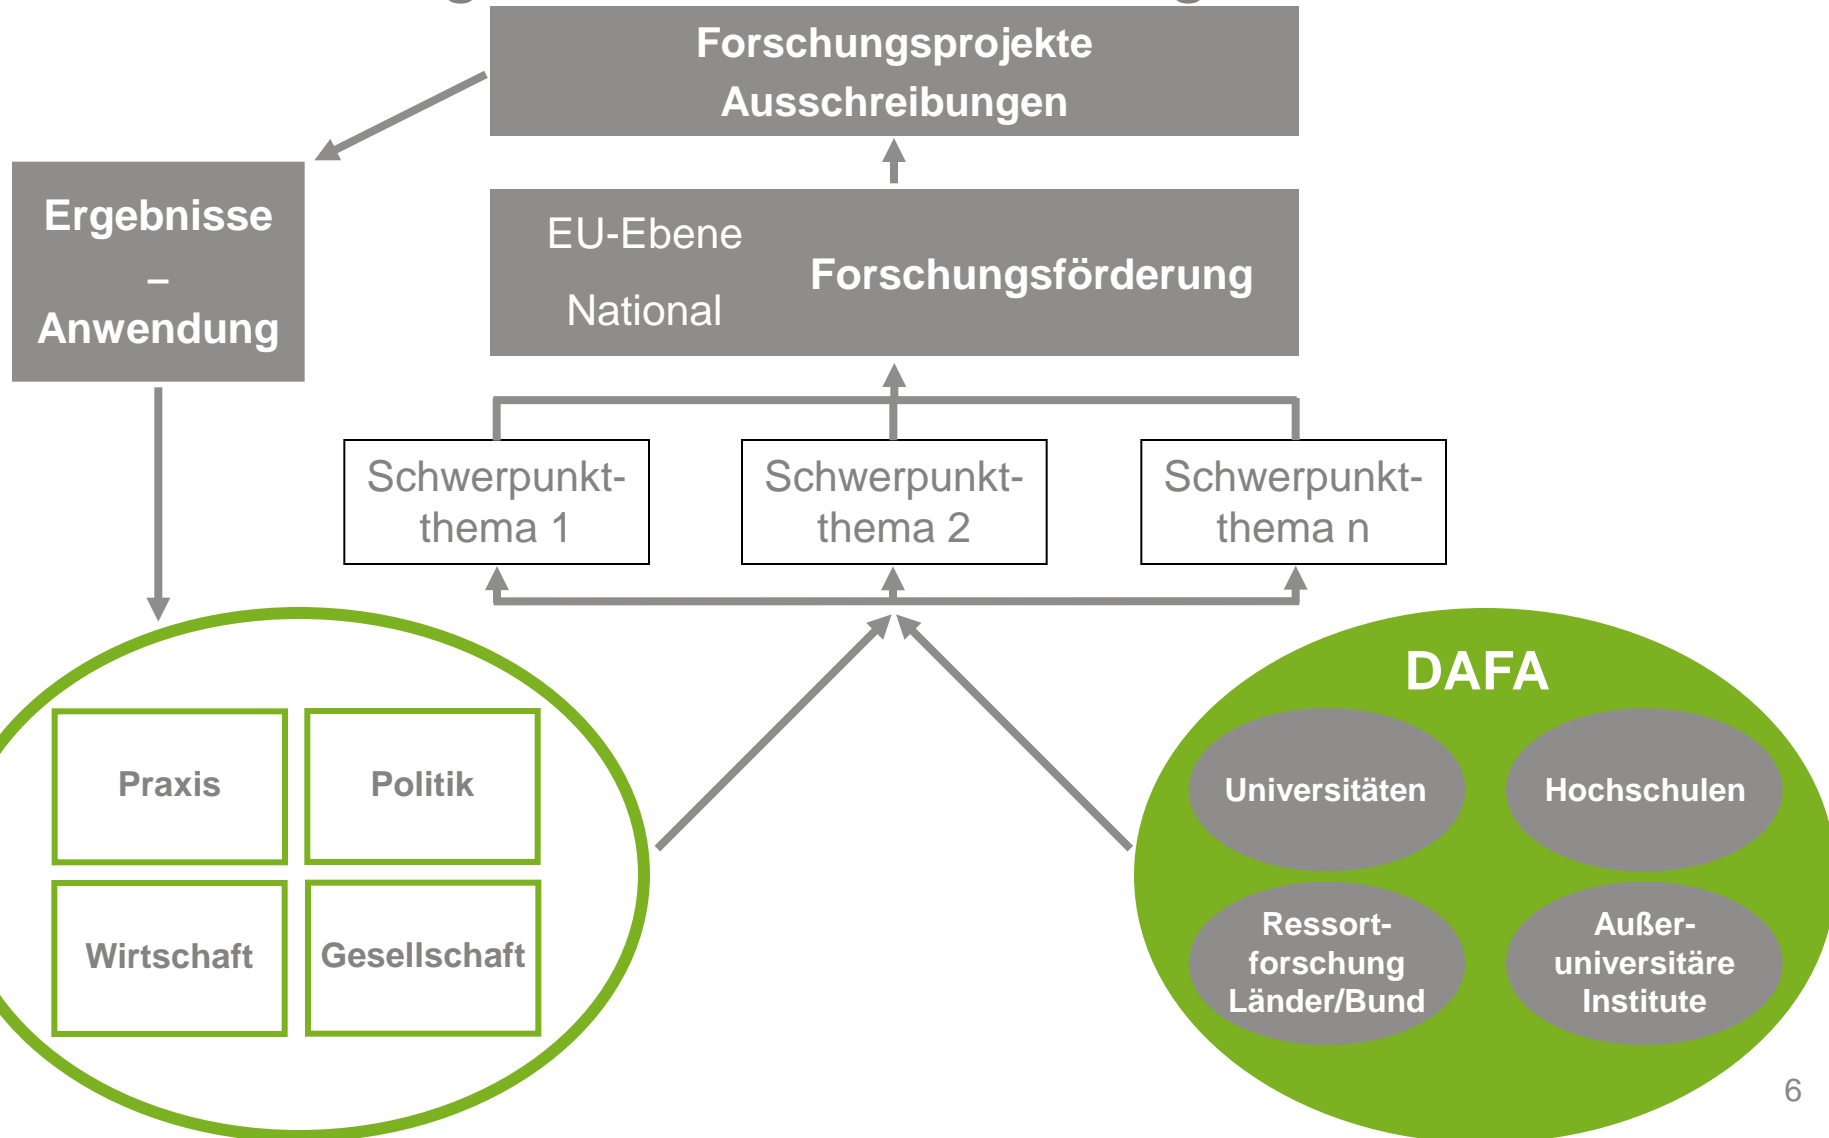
Forschungsprojekte
Ausschreibungen

Ergebnisse
–
Anwendung

EU-Ebene
National
Forschungsförderung

Schwerpunktthema 1

Schwerpunktthema 2

Schwerpunktthema n

Praxis

Politik

Wirtschaft

Gesellschaft

DAFA

Universitäten

Hochschulen

Ressortforschung Länder/Bund

Außeruniversitäre Institute

6